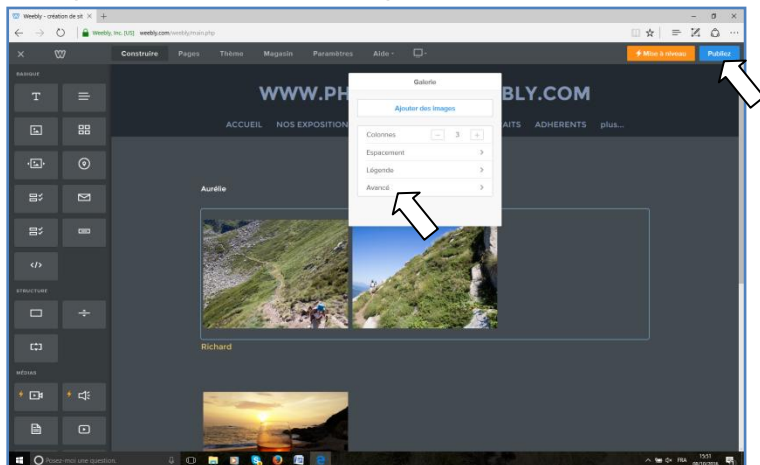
Weebly - création de sit ×
Weebly, Inc. [US] weebly.com/weebly/main.php
Construire Pages Thème Magasin Paramètres Aide
Mise à niveau Publiez
BASIQUE
STRUCTURE
MÉDIAS
WWW.PH BLY.COM
ACCUEIL NOS EXPOSITION AITS ADHERENTS plus...
Galerie
Ajouter des images
Colonnes 3
Espacement
Légende
Avancé
Aurélie
Richard
Posez-moi une question
FRA 15:51